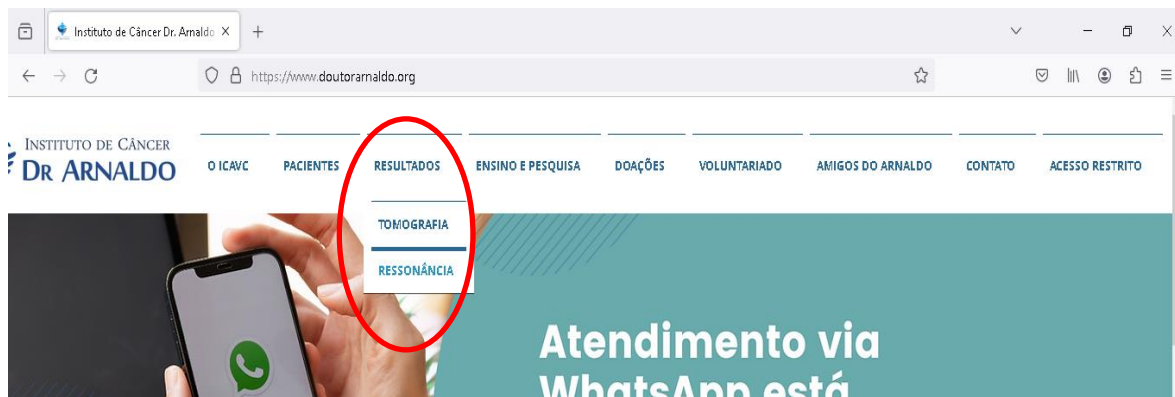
Instituto de Câncer Dr. Arnaldo ×
+
https://www.doutorarnaldo.org

INSTITUTO DE CÂNCER DR ARNALDO

O ICAVC PACIENTES RESULTADOS ENSINO E PESQUISA DOAÇÕES VOLUNTARIADO AMIGOS DO ARNALDO CONTATO ACESSO RESTRITO

TOMOGRAFIA
RESSONÂNCIA

Atendimento via WhatsApp está